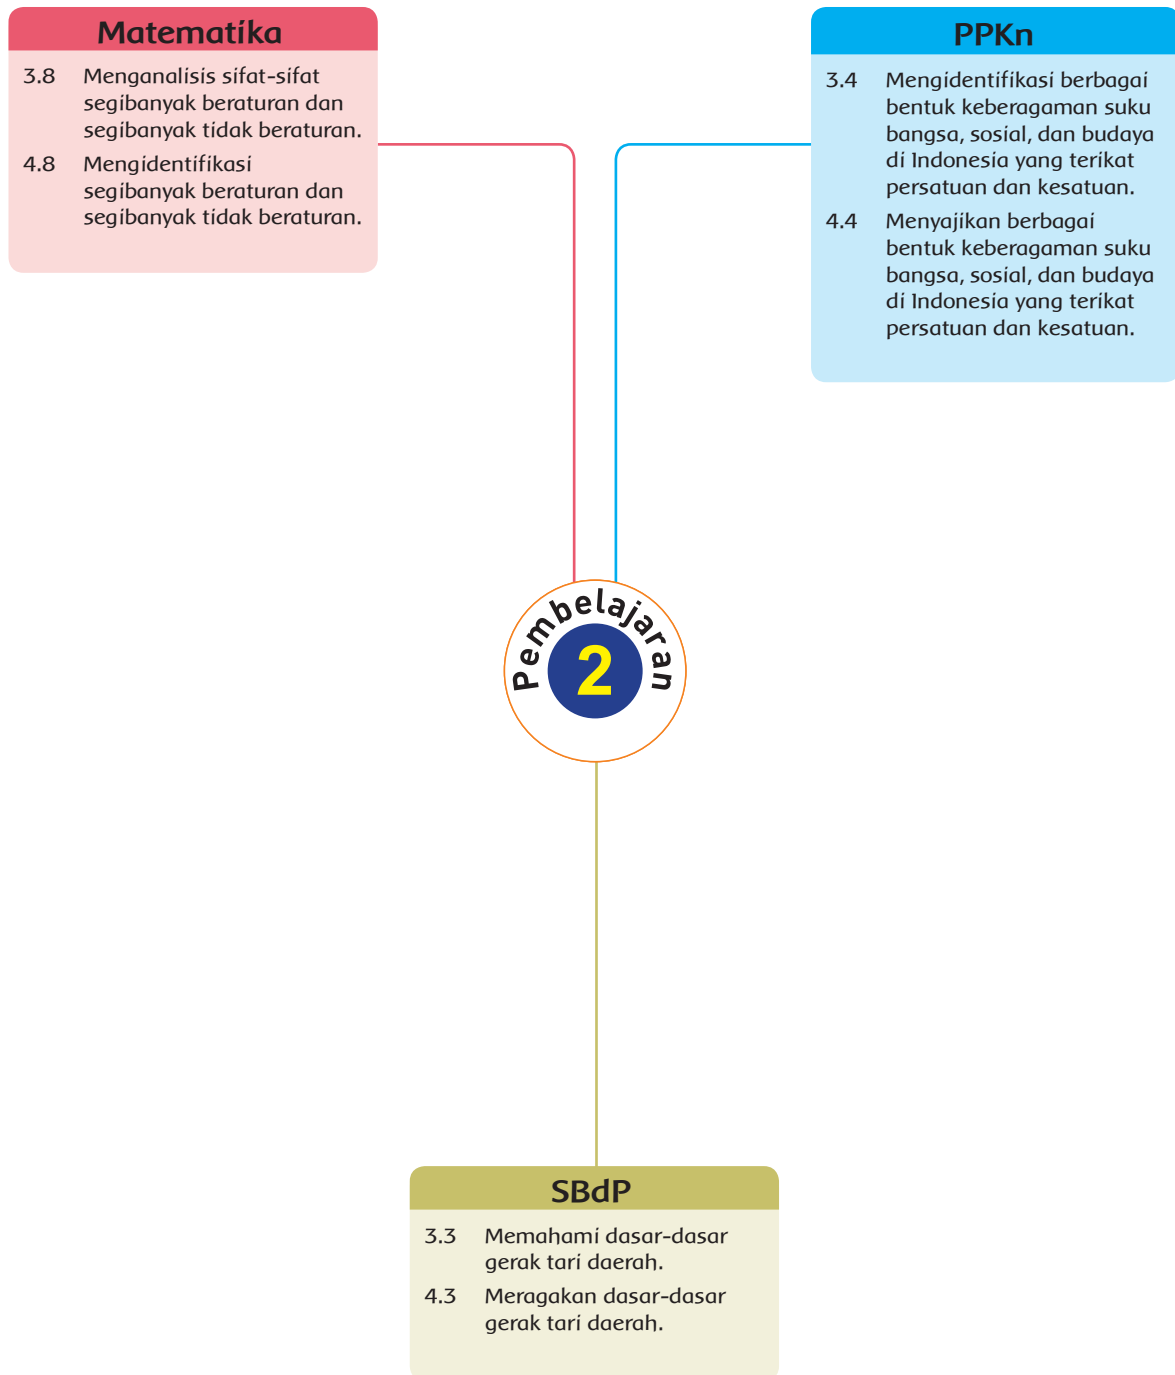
Matematika

3.8 Menganalisis sifat-sifat segibanyak beraturan dan segibanyak tidak beraturan.

4.8 Mengidentifikasi segibanyak beraturan dan segibanyak tidak beraturan.

PPKn

3.4 Mengidentifikasi berbagai bentuk keberagaman suku bangsa, sosial, dan budaya di Indonesia yang terikat persatuan dan kesatuan.

4.4 Menyajikan berbagai bentuk keberagaman suku bangsa, sosial, dan budaya di Indonesia yang terikat persatuan dan kesatuan.

Pembelajaran 2

SBdP

3.3 Memahami dasar-dasar gerak tari daerah.

4.3 Meragakan dasar-dasar gerak tari daerah.